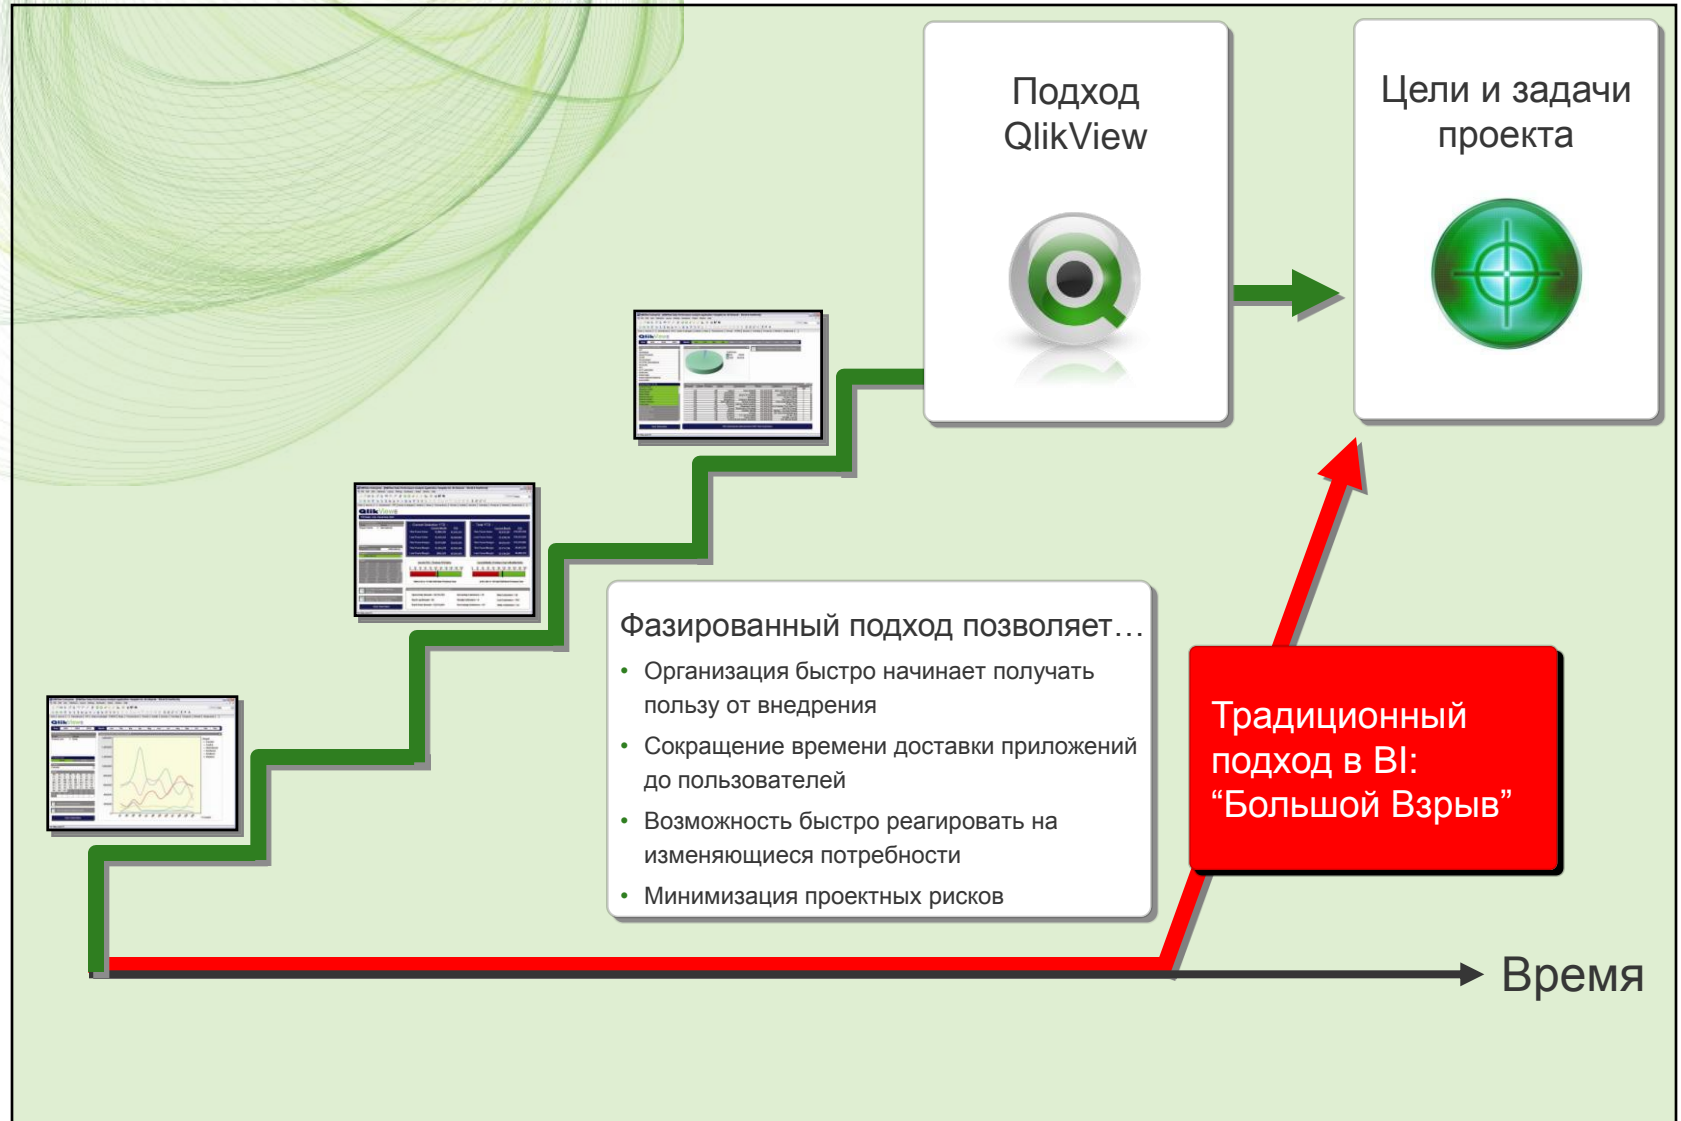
Подход QlikView

Цели и задачи проекта

Фазированный подход позволяет…

• Организация быстро начинает получать пользу от внедрения
• Сокращение времени доставки приложений до пользователей
• Возможность быстро реагировать на изменяющиеся потребности
• Минимизация проектных рисков

Традиционный подход в BI: “Большой Взрыв”

Время